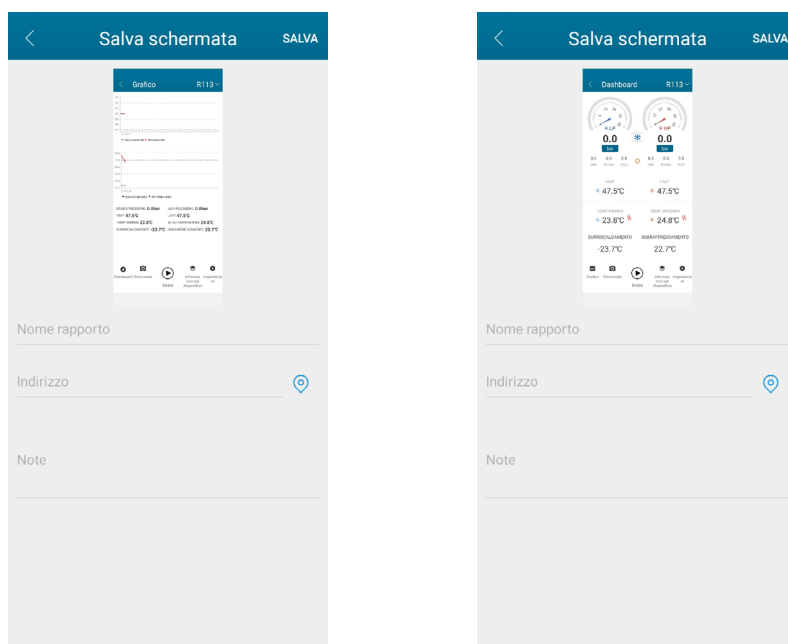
Salva schermata SALVA

Grafico R113

SURRISCALDAMENTO -23.7°C

Dashboard Schermata Ibrida Informazioni sul dispositivo Impostazioni

Nome rapporto

Indirizzo

Note

Salva schermata SALVA

Dashboard R113

LP HP

0.0 0.0

bar bar

47.5°C 47.5°C

23.8°C 24.8°C

SURRISCALDAMENTO SUBRAFFREDDAMENTO

-23.7°C 22.7°C

Grafico Schermata Ibrida Informazioni sul dispositivo Impostazioni

Nome rapporto

Indirizzo

Note